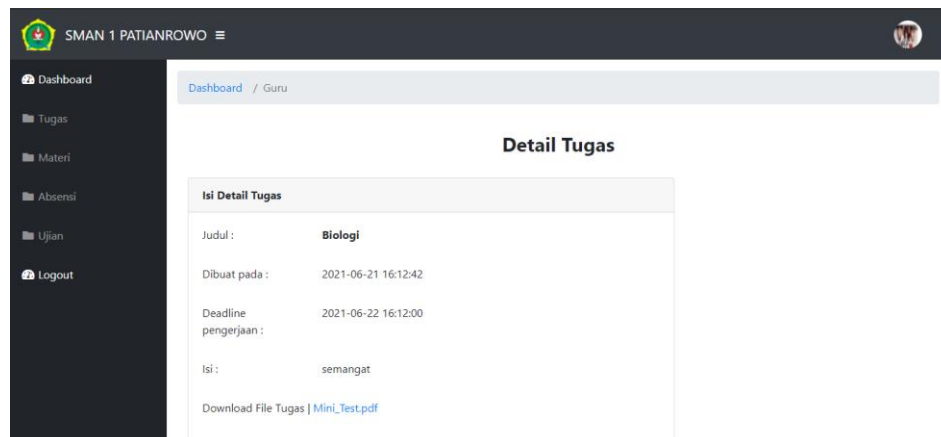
SMAN 1 PATIANROWO ≡

Dashboard
Tugas
Materi
Absensi
Ujian
Logout

Dashboard / Guru

Detail Tugas

Isi Detail Tugas

| | |
|---|---|
| Judul : | Biologi |
| Dibuat pada : | 2021-06-21 16:12:42 |
| Deadline pengerjaan : | 2021-06-22 16:12:00 |
| Isi : | semangat |

Download File Tugas | Mini_Test.pdf